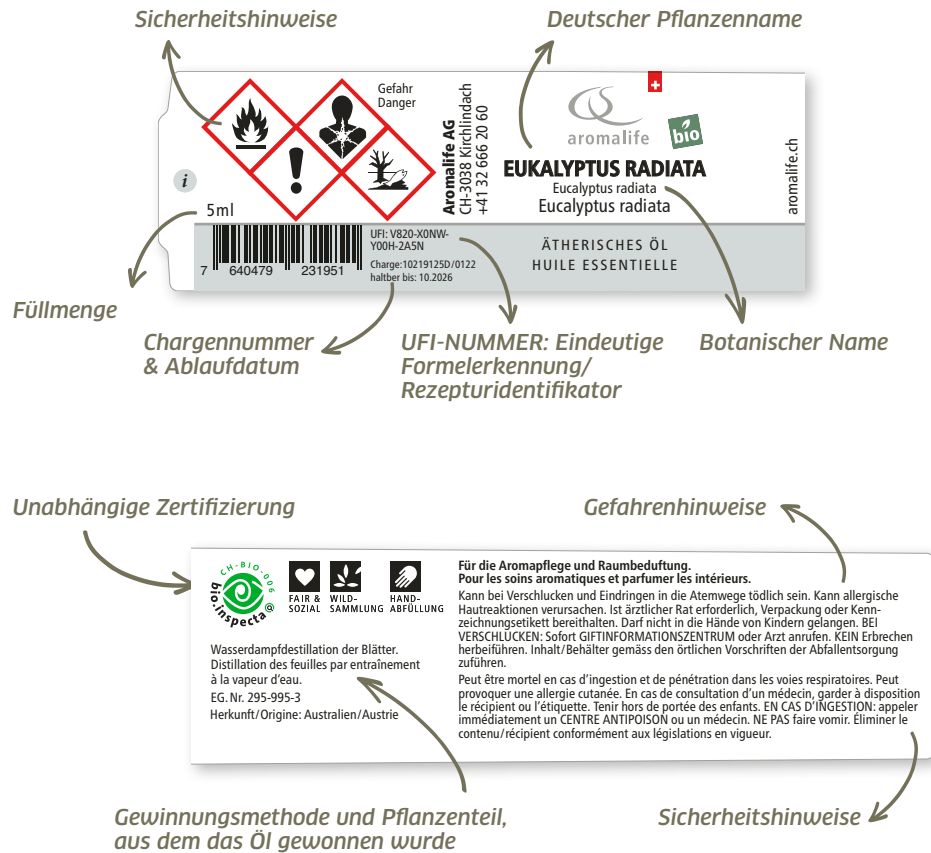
Sicherheitshinweise

Deutscher Pflanzenname

Gefahr
Danger

Aromalife AG
CH-3038 Kirchlindach
+41 32 666 20 60

aromalife

bio

EUKALYPTUS RADIATA
Eucalyptus radiata
Eucalyptus radiata

aromalife.ch

i

5ml

7 640479 231951

UFI: V820-X0NW-Y00H-2A5N
Charge:10219125D/0122
haltber bis: 10.2026

ÄTHERISCHES ÖL
HUILE ESSENTIELLE

Füllmenge

Chargennummer & Ablaufdatum

UFI-NUMMER: Eindeutige Formelerkennung/ Rezepturidentifikator

Botanischer Name

Unabhängige Zertifizierung

Gefahrenhinweise

CH-BIO-006
bio.inspecta

FAIR & SOZIAL
WILD-SAMMLUNG
HAND-ABFÜLLUNG

Wasserdampfdestillation der Blätter.
Distillation des feuilles par entraînement à la vapeur d'eau.
EG. Nr. 295-995-3
Herkunft/Origine: Australien/Austrie

Für die Aromapflege und Raumbeduftung.
Pour les soins aromatiques et parfumer les intérieurs.
Kann bei Verschlucken und Eindringen in die Atemwege tödlich sein. Kann allergische Hautreaktionen verursachen. Ist ärztlicher Rat erforderlich, Verpackung oder Kennzeichnungsetikett bereithalten. Darf nicht in die Hände von Kindern gelangen. BEI VERSCHLUCKEN: Sofort GIFTINFORMATIONSZENTRUM oder Arzt anrufen. KEIN Erbrechen herbeiführen. Inhalt/Behälter gemäss den örtlichen Vorschriften der Abfallentsorgung zuführen.
Peut être mortel en cas d'ingestion et de pénétration dans les voies respiratoires. Peut provoquer une allergie cutanée. En cas de consultation d'un médecin, garder à disposition le récipient ou l'étiquette. Tenir hors de portée des enfants. EN CAS D'INGESTION: appeler immédiatement un CENTRE ANTIPOISON ou un médecin. NE PAS faire vomir. Éliminer le contenu/récipient conformément aux législations en vigueur.

Gewinnungsmethode und Pflanzenteil, aus dem das Öl gewonnen wurde

Sicherheitshinweise